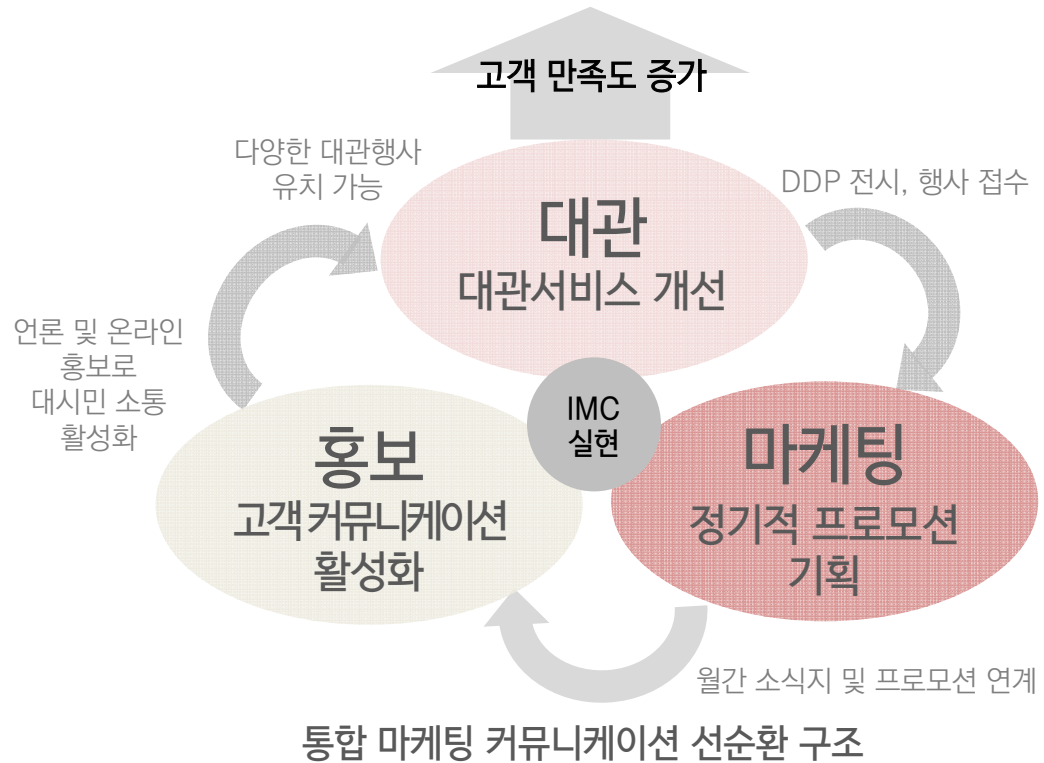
고객 만족도 증가

다양한 대관행사 유치 가능

DDP 전시, 행사 접수

대관
대관서비스 개선

언론 및 온라인 홍보로 대시민 소통 활성화

IMC 실현

홍보
고객커뮤니케이션 활성화

마케팅
정기적 프로모션 기획

월간 소식지 및 프로모션 연계

통합 마케팅 커뮤니케이션 선순환 구조